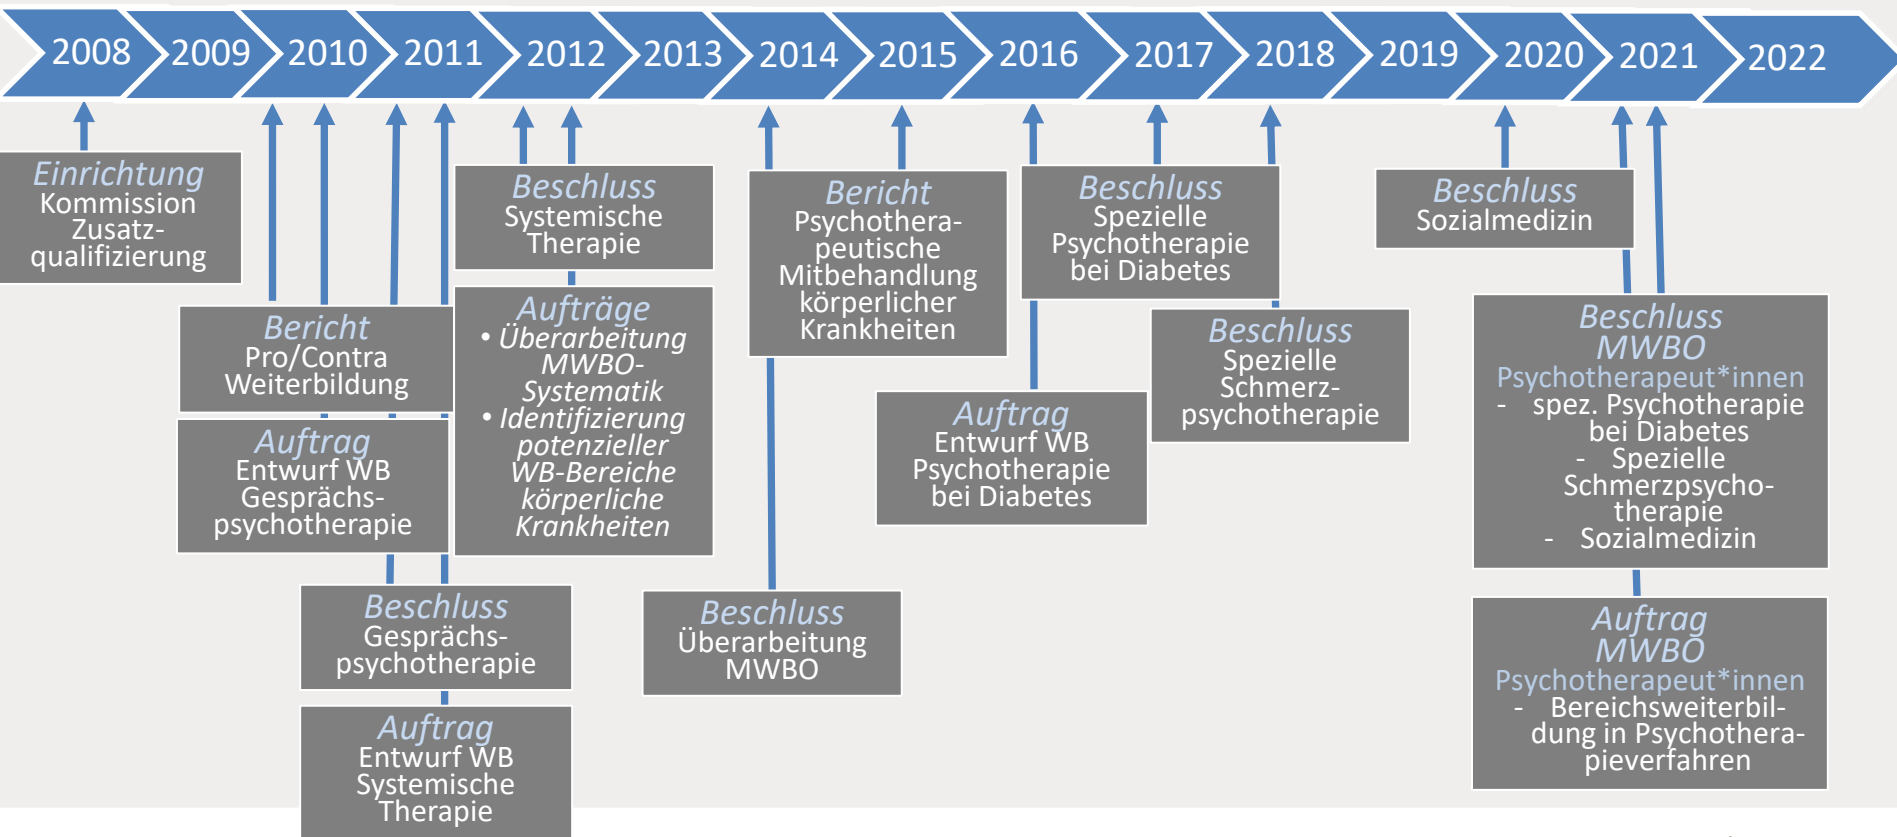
2008 2009 2010 2011 2012 2013 2014 2015 2016 2017 2018 2019 2020 2021 2022

Einrichtung
Kommission Zusatzqualifizierung

Bericht
Pro/Contra Weiterbildung

Auftrag
Entwurf WB Gesprächspsychotherapie

Beschluss
Gesprächspsychotherapie

Auftrag
Entwurf WB Systemische Therapie

Beschluss
Systemische Therapie

Aufträge
• Überarbeitung MWBO-Systematik
• Identifizierung potenzieller WB-Bereiche körperliche Krankheiten

Beschluss
Überarbeitung MWBO

Bericht
Psychotherapeutische Mitbehandlung körperlicher Krankheiten

Auftrag
Entwurf WB Psychotherapie bei Diabetes

Beschluss
Spezielle Psychotherapie bei Diabetes

Beschluss
Spezielle Schmerzpsychotherapie

Beschluss
Sozialmedizin

Beschluss
MWBO
Psychotherapeut*innen
- spez. Psychotherapie bei Diabetes
- Spezielle Schmerzpsychotherapie
- Sozialmedizin

Auftrag
MWBO
Psychotherapeut*innen
- Bereichsweiterbildung in Psychotherapieverfahren